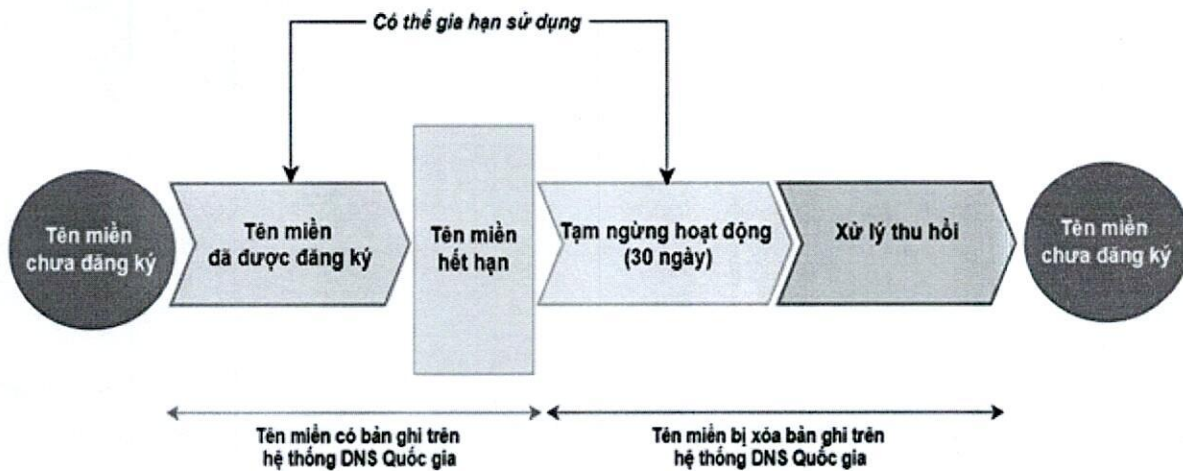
Có thể gia hạn sử dụng

Tên miền chưa đăng ký

Tên miền đã được đăng ký

Tên miền hết hạn

Tạm ngừng hoạt động (30 ngày)

Xử lý thu hồi

Tên miền chưa đăng ký

Tên miền có bản ghi trên hệ thống DNS Quốc gia

Tên miền bị xóa bản ghi trên hệ thống DNS Quốc gia